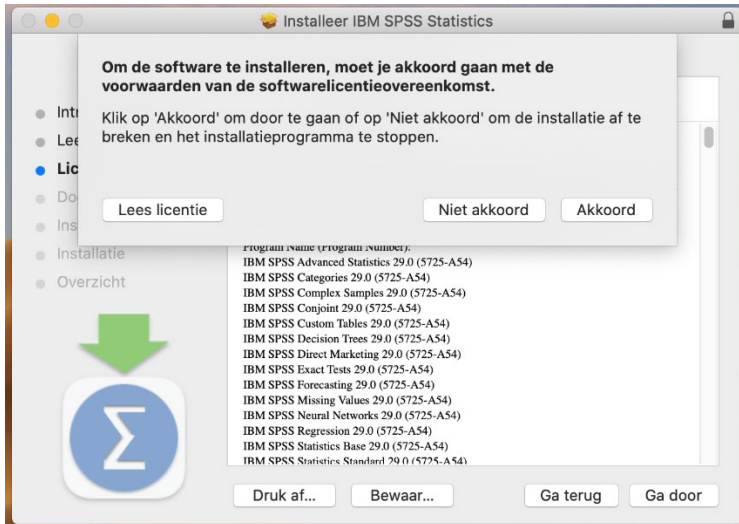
Installeer IBM SPSS Statistics

Om de software te installeren, moet je akkoord gaan met de voorwaarden van de softwarelicentieovereenkomst.

Klik op 'Akkoord' om door te gaan of op 'Niet akkoord' om de installatie af te breken en het installatieprogramma te stoppen.

Lees licentie

Niet akkoord

Akkoord

Intr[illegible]

Lee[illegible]

Lic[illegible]

Do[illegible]

Ins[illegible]

Installatie

Overzicht

Program Name (Program Number):
IBM SPSS Advanced Statistics 29.0 (5725-A54)
IBM SPSS Categories 29.0 (5725-A54)
IBM SPSS Complex Samples 29.0 (5725-A54)
IBM SPSS Conjoint 29.0 (5725-A54)
IBM SPSS Custom Tables 29.0 (5725-A54)
IBM SPSS Decision Trees 29.0 (5725-A54)
IBM SPSS Direct Marketing 29.0 (5725-A54)
IBM SPSS Exact Tests 29.0 (5725-A54)
IBM SPSS Forecasting 29.0 (5725-A54)
IBM SPSS Missing Values 29.0 (5725-A54)
IBM SPSS Neural Networks 29.0 (5725-A54)
IBM SPSS Regression 29.0 (5725-A54)
IBM SPSS Statistics Base 29.0 (5725-A54)
IBM SPSS Statistics Standard 29.0 (5725-A54)

Druk af...

Bewaar...

Ga terug

Ga door